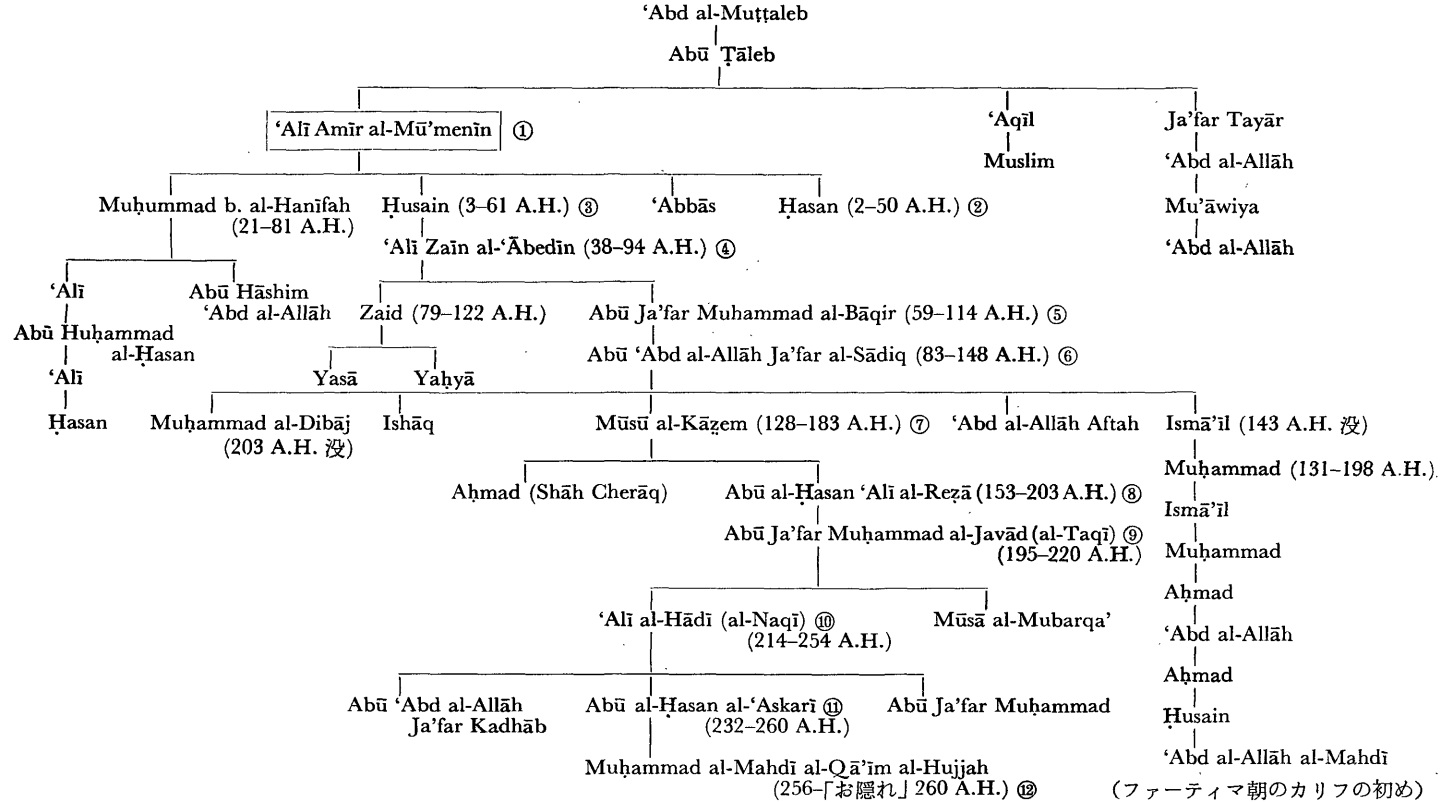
'Abd al-Muṭṭaleb

Abū Ṭāleb

'Alī Amīr al-Mū'menīn ①

'Aqīl

Muslim

Ja'far Tayār

'Abd al-Allāh

Mu'āwiya

'Abd al-Allāh

Muḥummad b. al-Hanīfah (21–81 A.H.)

Ḥusain (3–61 A.H.) ③

'Abbās

Ḥasan (2–50 A.H.) ②

'Alī Zain al-'Ābedīn (38–94 A.H.) ④

'Alī

Abū Huḥammad al-Ḥasan

'Alī

Ḥasan

Abū Hāshim 'Abd al-Allāh

Zaid (79–122 A.H.)

Yasā

Yaḥyā

Abū Ja'far Muhammad al-Bāqir (59–114 A.H.) ⑤

Abū 'Abd al-Allāh Ja'far al-Sādiq (83–148 A.H.) ⑥

Muḥammad al-Dibāj (203 A.H. 没)

Ishāq

Mūsū al-Kāẓem (128–183 A.H.) ⑦

'Abd al-Allāh Aftah

Ismā'īl (143 A.H. 没)

Muḥammad (131–198 A.H.)

Ismā'īl

Muḥammad

Aḥmad

'Abd al-Allāh

Aḥmad

Ḥusain

'Abd al-Allāh al-Mahdī

(ファーティマ朝のカリフの初め)

Aḥmad (Shāh Cherāq)

Abū al-Ḥasan 'Alī al-Reẓā (153–203 A.H.) ⑧

Abū Ja'far Muḥammad al-Javād (al-Taqī) ⑨ (195–220 A.H.)

'Alī al-Hādī (al-Naqī) ⑩ (214–254 A.H.)

Mūsā al-Mubarqa'

Abū 'Abd al-Allāh Ja'far Kadhāb

Abū al-Ḥasan al-'Askarī ⑪ (232–260 A.H.)

Abū Ja'far Muḥammad

Muḥammad al-Mahdī al-Qā'īm al-Hujjah (256-「お隠れ」260 A.H.) ⑫